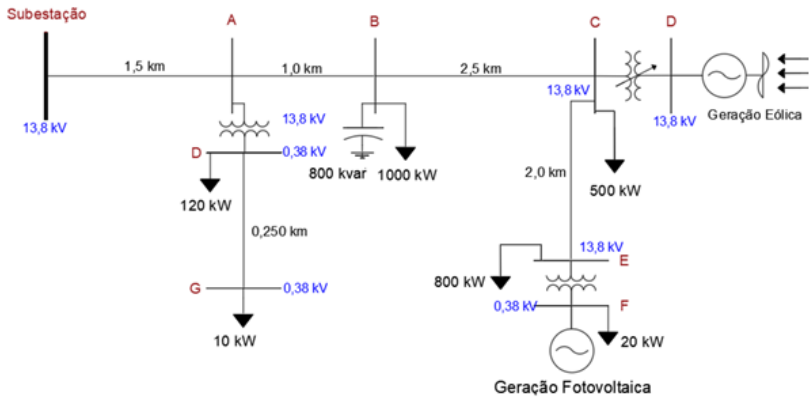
Subestação
13,8 kV
A
B
C
D
1,5 km
1,0 km
2,5 km
13,8 kV
13,8 kV
13,8 kV
Geração Eólica
D
0,38 kV
800 kvar
1000 kW
120 kW
500 kW
2,0 km
0,250 km
13,8 kV
800 kW
E
G
0,38 kV
0,38 kV
F
10 kW
20 kW
Geração Fotovoltaica